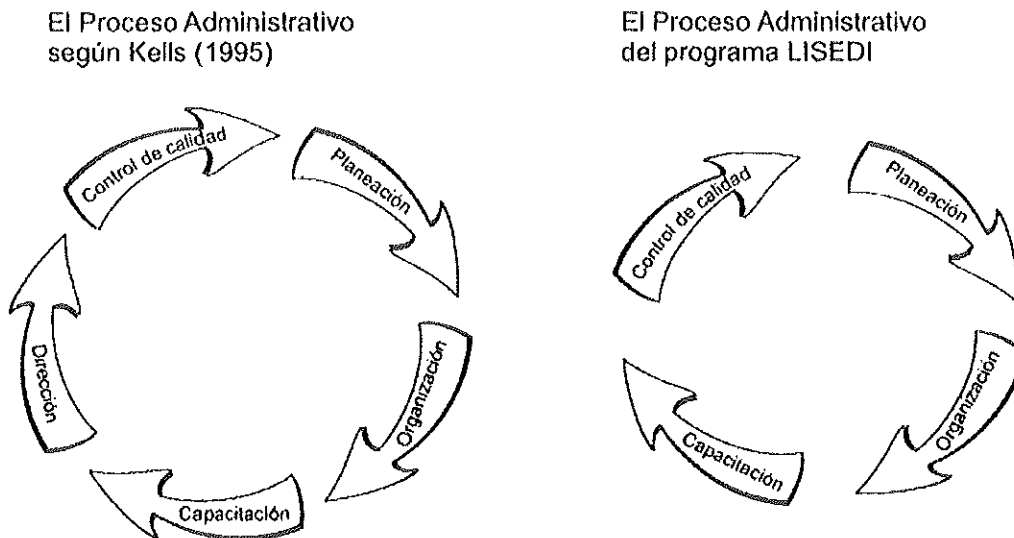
El Proceso Administrativo según Kells (1995)

Control de calidad
Planeación
Organización
Capacitación
Dirección

El Proceso Administrativo del programa LISEDI

Control de calidad
Planeación
Organización
Capacitación